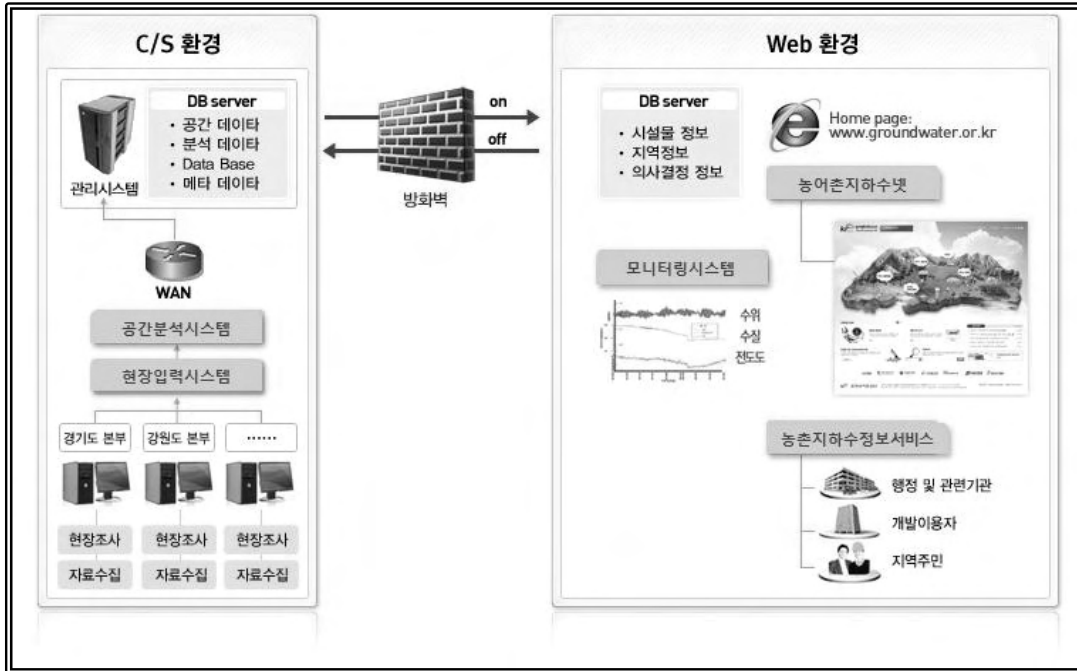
C/S 환경

DB server
• 공간 데이타
• 분석 데이타
• Data Base
• 메타 데이타

관리시스템

WAN

공간분석시스템

현장입력시스템

경기도 본부 | 강원도 본부 | ……

현장조사 | 현장조사 | 현장조사

자료수집 | 자료수집 | 자료수집

on

off

방화벽

Web 환경

DB server
• 시설물 정보
• 지역정보
• 의사결정 정보

Home page: www.groundwater.or.kr

농어촌지하수넷

모니터링시스템

수위
수질
전도도

농촌지하수정보서비스

행정 및 관련기관

개발이용자

지역주민